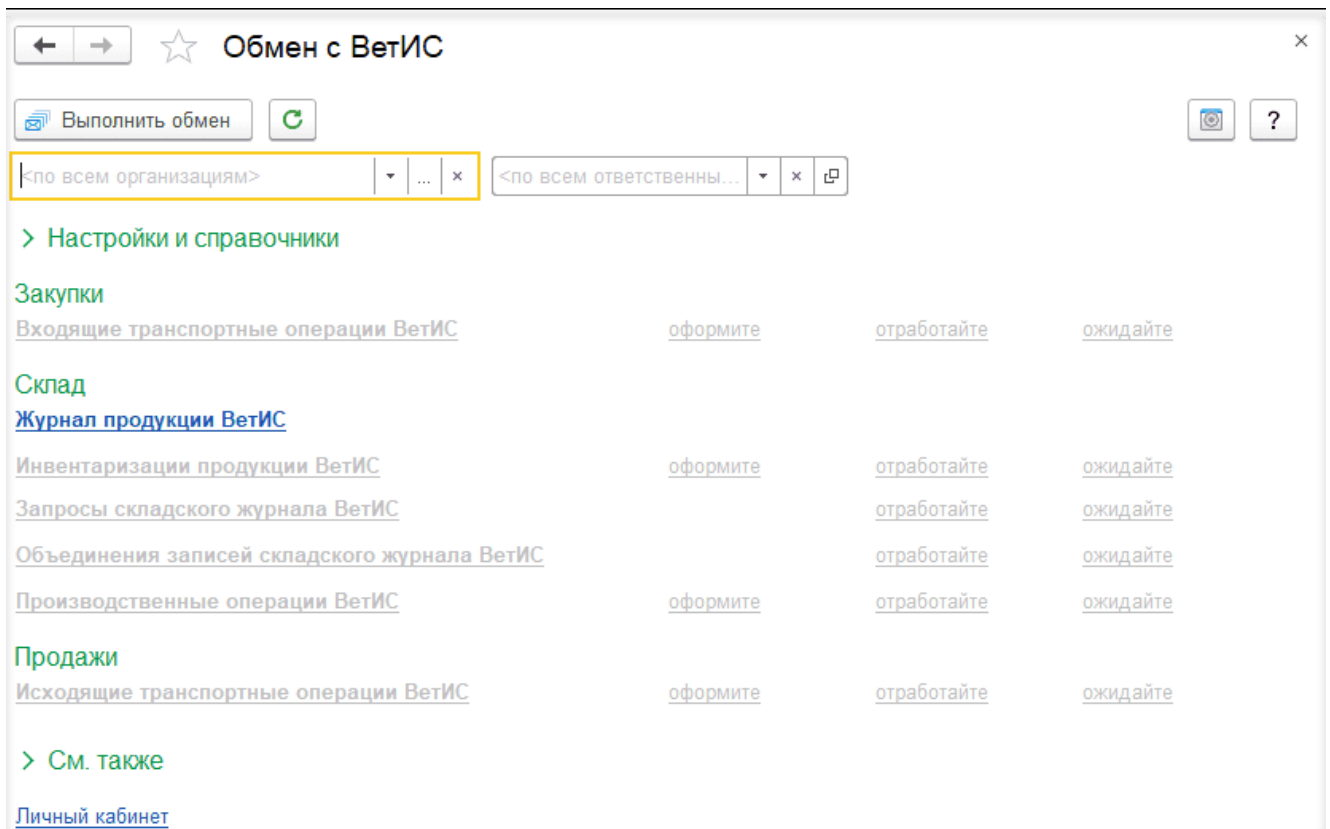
Обмен с ВетИС

×

Выполнить обмен

?

<по всем организациям> ... ×

<по всем ответственны... ×

> Настройки и справочники

Закупки

Входящие транспортные операции ВетИС оформите отработайте ожидайте

Склад

Журнал продукции ВетИС

Инвентаризации продукции ВетИС оформите отработайте ожидайте

Запросы складского журнала ВетИС отработайте ожидайте

Объединения записей складского журнала ВетИС отработайте ожидайте

Производственные операции ВетИС оформите отработайте ожидайте

Продажи

Исходящие транспортные операции ВетИС оформите отработайте ожидайте

> См. также

Личный кабинет